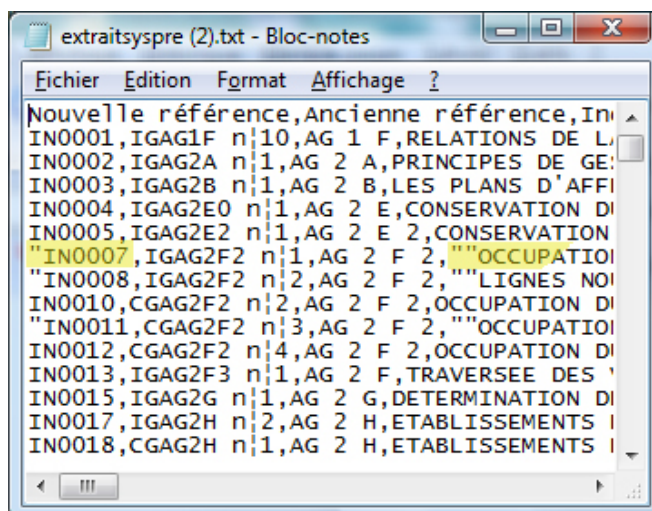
extraitsyspre (2).txt - Bloc-notes

Fichier Edition Format Affichage ?

Nouvelle référence,Ancienne référence,In
IN0001,IGAG1F n¦10,AG 1 F,RELATIONS DE L
IN0002,IGAG2A n¦1,AG 2 A,PRINCIPES DE GE
IN0003,IGAG2B n¦1,AG 2 B,LES PLANS D'AFF
IN0004,IGAG2E0 n¦1,AG 2 E,CONSERVATION D
IN0005,IGAG2E2 n¦1,AG 2 E 2,CONSERVATION
"IN0007,IGAG2F2 n¦1,AG 2 F 2,""OCCUPATIO
"IN0008,IGAG2F2 n¦2,AG 2 F 2,""LIGNES NO
IN0010,CGAG2F2 n¦2,AG 2 F 2,OCCUPATION D
"IN0011,CGAG2F2 n¦3,AG 2 F 2,""OCCUPATIO
IN0012,CGAG2F2 n¦4,AG 2 F 2,OCCUPATION D
IN0013,IGAG2F3 n¦1,AG 2 F,TRAVERSEE DES
IN0015,IGAG2G n¦1,AG 2 G,DETERMINATION D
IN0017,IGAG2H n¦2,AG 2 H,ETABLISSEMENTS
IN0018,CGAG2H n¦1,AG 2 H,ETABLISSEMENTS